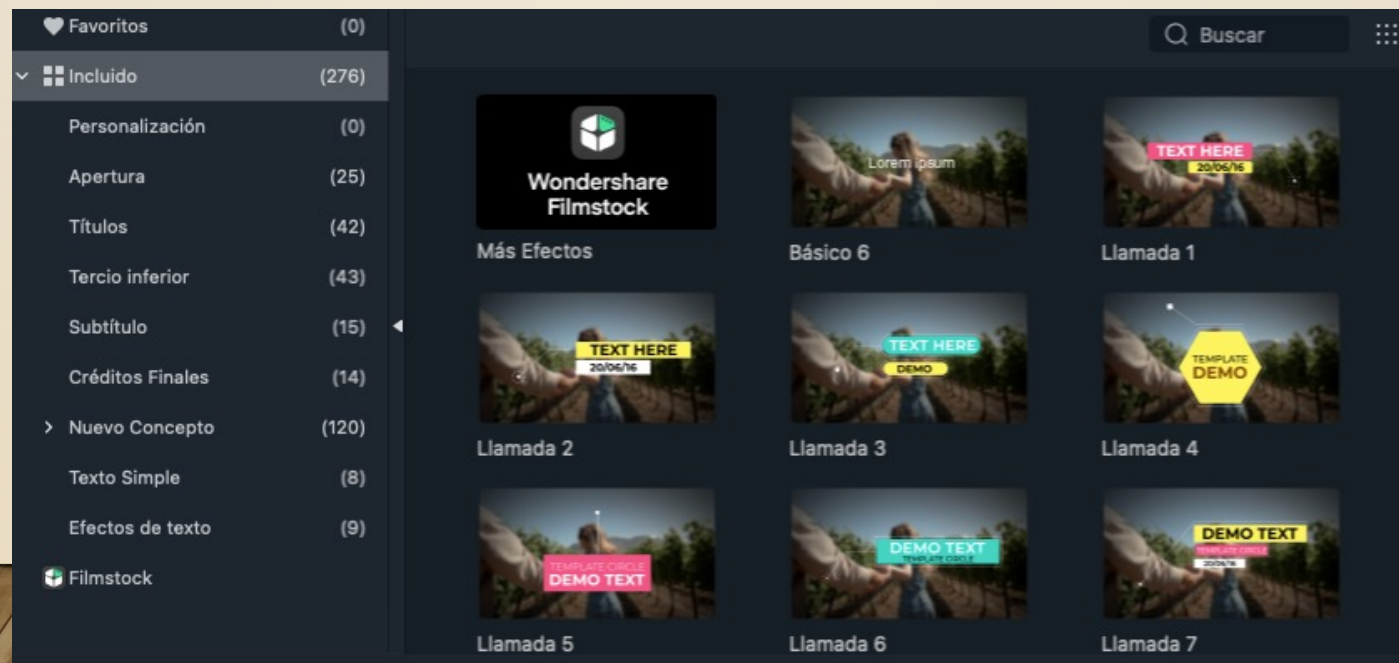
Favoritos (0)
Incluido (276)
Personalización (0)
Apertura (25)
Títulos (42)
Tercio inferior (43)
Subtítulo (15)
Créditos Finales (14)
Nuevo Concepto (120)
Texto Simple (8)
Efectos de texto (9)
Filmstock

Buscar

Wondershare Filmstock
Más Efectos

Lorem ipsum
Básico 6

TEXT HERE
20/06/16
Llamada 1

TEXT HERE
20/06/16
Llamada 2

TEXT HERE
DEMO
Llamada 3

TEMPLATE
DEMO
Llamada 4

TEMPLATE CIRCLE
DEMO TEXT
Llamada 5

DEMO TEXT
TEMPLATE CIRCLE
Llamada 6

DEMO TEXT
TEMPLATE CIRCLE
20/06/16
Llamada 7